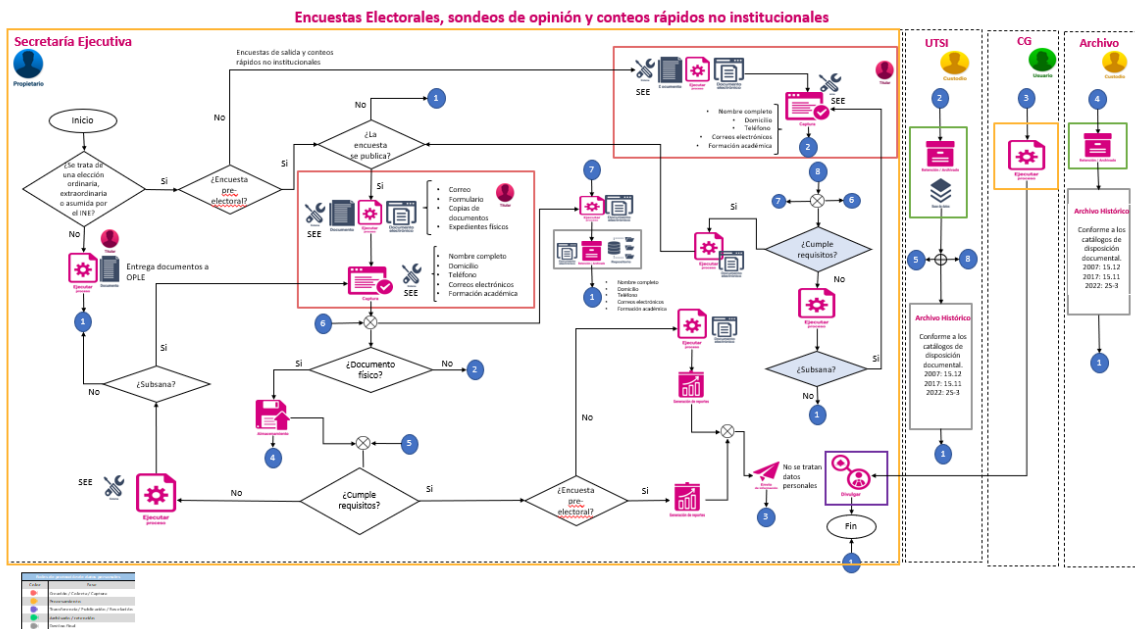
Encuestas Electorales, sondeos de opinión y conteos rápidos no institucionales

Secretaría Ejecutiva

Propietario

UTSI

Custodio

CG

Usuario

Archivo

Custodio

Inicio

¿Se trata de una elección ordinaria, extraordinaria o asumida por el INE?

Si

No

Titular

Ejecutar proceso

Entrega documentos a OPLE

1

¿Subsana?

Si

No

SEE

Ejecutar proceso

No

¿Encuesta pre-electoral?

Si

Encuestas de salida y conteos rápidos no institucionales

No

1

¿La encuesta se publica?

Si

SEE

Documento

Ejecutar proceso

Documento electrónico

Correo

Formulario

Copias de documentos

Expedientes físicos

Titular

Captura

SEE

Nombre completo

Domicilio

Teléfono

Correos electrónicos

Formación académica

6

¿Documento físico?

Si

No

2

Almacenamiento

4

5

¿Cumple requisitos?

Si

¿Encuesta pre-electoral?

Si

No

Generación de reportes

SEE

Documento

Ejecutar proceso

Documento electrónico

Titular

Captura

SEE

Nombre completo

Domicilio

Teléfono

Correos electrónicos

Formación académica

2

7

Ejecutar proceso

Selección / Archivado

Repositorio

1

Nombre completo

Domicilio

Teléfono

Correos electrónicos

Formación académica

Si

Ejecutar proceso

8

7

6

¿Cumple requisitos?

No

Ejecutar proceso

¿Subsana?

Si

No

1

Ejecutar proceso

Generación de reportes

Envío de documentos

No se tratan datos personales

3

Divulgar

Fin

1

2

Selección / Archivado

Servidores

5

8

Archivo Histórico

Conforme a los catálogos de disposición documental.

2007: 15.12

2017: 15.11

2022: 25-3

1

3

Ejecutar proceso

4

Selección / Archivado

Archivo Histórico

Conforme a los catálogos de disposición documental.

2007: 15.12

2017: 15.11

2022: 25-3

1

Color

Fase

Obtención / Colecta / Captura

Almacenamiento

Transferencia / Publicación / Divulgación

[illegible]

Destino final